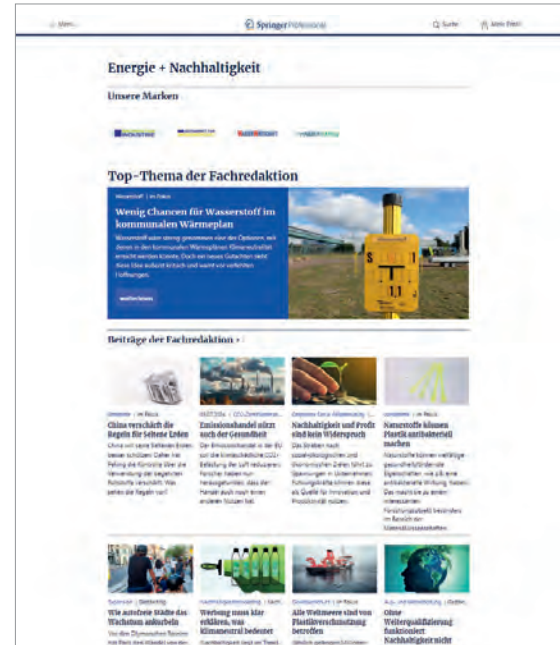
Menü

Springer Professional

Suche

Mein Profil

Energie + Nachhaltigkeit

Unsere Marken

Top-Thema der Fachredaktion

Wasserstoff | Im Fokus

Wenig Chancen für Wasserstoff im kommunalen Wärmeplan

Wasserstoff wäre streng genommen eine der Optionen, mit denen in der kommunalen Wärmeplanung Klimaneutralität erreicht werden könnte. Doch ein neues Gutachten sieht diese Idee äußerst kritisch und warnt vor verfehlten Hoffnungen.

weiterlesen

Beiträge der Fachredaktion ›

Rohstoffe | Im Fokus

China verschärft die Regeln für Seltene Erden

China will seine Seltenen Erden besser schützen. Daher hat Peking die Kontrolle über die Verwendung der begehrten Rohstoffe verschärft. Was setzen die Regeln vor?

06.07.2024 | CO2-Zertifikate

Emissionshandel nützt auch der Gesundheit

Der Emissionshandel in der EU hat die klimaschädliche CO2-Belastung der Luft reduziert. Forscher haben nun herausgefunden, dass der Handel auch noch einen anderen Nutzen hat.

Corporate Social Responsibility | Im Fokus

Nachhaltigkeit und Profit sind kein Widerspruch

Das Streben nach sozialökologischen und ökonomischen Zielen führt zu Spannungen in Unternehmen. Führungskräfte können diese als Quelle für Innovation und Produktivität nutzen.

Kunststoffe | Im Fokus

Nanostoffe können Plastik antibakteriell machen

Nanostoffe können vielfältige gesundheitsfördernde Eigenschaften, wie z.B. eine antibakterielle Wirkung haben. Das macht sie zu einem interessanten Forschungsobjekt besonders im Bereich der Materialwissenschaften.

Stadtplanung | Stadtentwicklung

Wie autofreie Städte das Wachstum ankurbeln

Vor den Olympischen Spielen hat Paris den Wandel von der

Nachhaltigkeitsmarketing | Nachhaltigkeit

Werbung muss klar erklären, was klimaneutral bedeutet

Abfallwirtschaft | Im Fokus

Alle Weltmeere sind von Plastikverschmutzung betroffen

Aus- und Weiterbildung | Im Fokus

Ohne Weiterqualifizierung funktioniert Nachhaltigkeit nicht